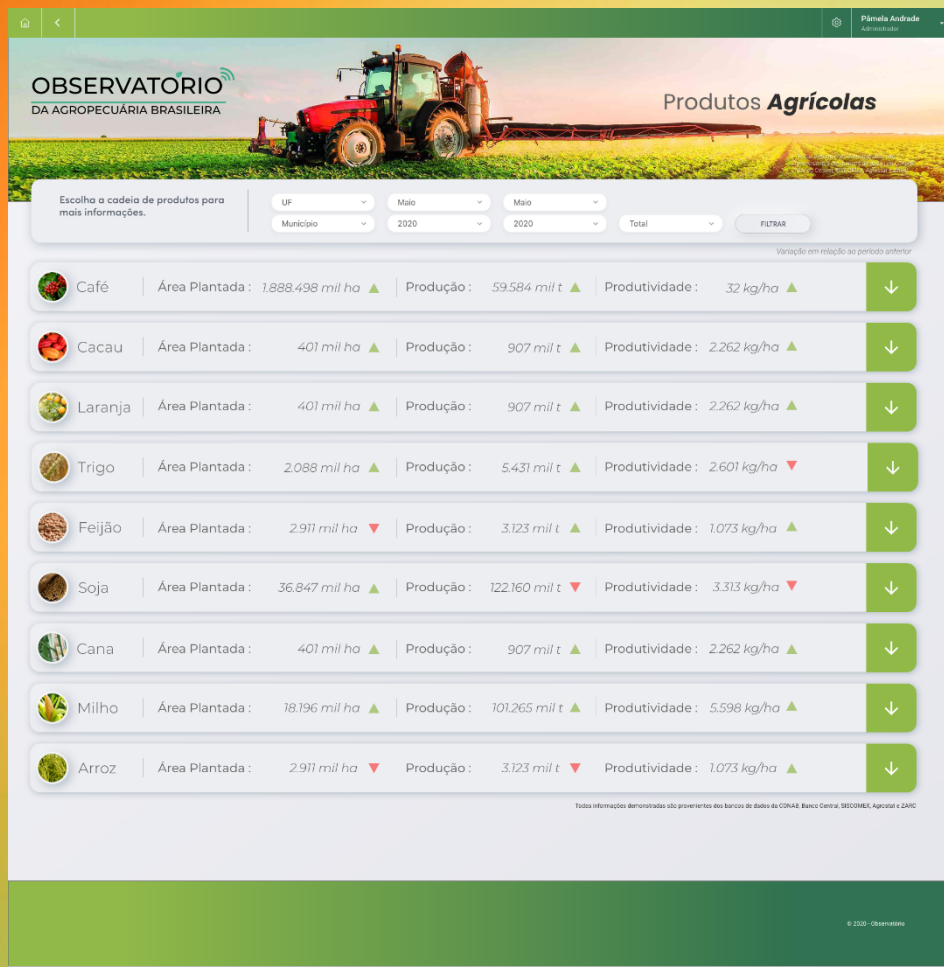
Pâmela Andrade
Administrador

OBSERVATÓRIO
DA AGROPECUÁRIA BRASILEIRA

Produtos Agrícolas

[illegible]

Escolha a cadeia de produtos para mais informações.

UF
Maio
Maio
Município
2020
2020
Total
FILTRAR

Variação em relação ao período anterior

| | | | | | | |
|---|---|---|---|---|---|---|
| Café | Área Plantada : | 1.888.498 mil ha | Produção : | 59.584 mil t | Produtividade : | 32 kg/ha |
| Cacau | Área Plantada : | 401 mil ha | Produção : | 907 mil t | Produtividade : | 2.262 kg/ha |
| Laranja | Área Plantada : | 401 mil ha | Produção : | 907 mil t | Produtividade : | 2.262 kg/ha |
| Trigo | Área Plantada : | 2.088 mil ha | Produção : | 5.431 mil t | Produtividade : | 2.601 kg/ha |
| Feijão | Área Plantada : | 2.911 mil ha | Produção : | 3.123 mil t | Produtividade : | 1.073 kg/ha |
| Soja | Área Plantada : | 36.847 mil ha | Produção : | 122.160 mil t | Produtividade : | 3.313 kg/ha |
| Cana | Área Plantada : | 401 mil ha | Produção : | 907 mil t | Produtividade : | 2.262 kg/ha |
| Milho | Área Plantada : | 18.196 mil ha | Produção : | 101.265 mil t | Produtividade : | 5.598 kg/ha |
| Arroz | Área Plantada : | 2.911 mil ha | Produção : | 3.123 mil t | Produtividade : | 1.073 kg/ha |

Todas informações demonstradas são provenientes dos bancos de dados da CONAB, Banco Central, SISCOMEX, Agrostat e ZARC

© 2020 - Observatório